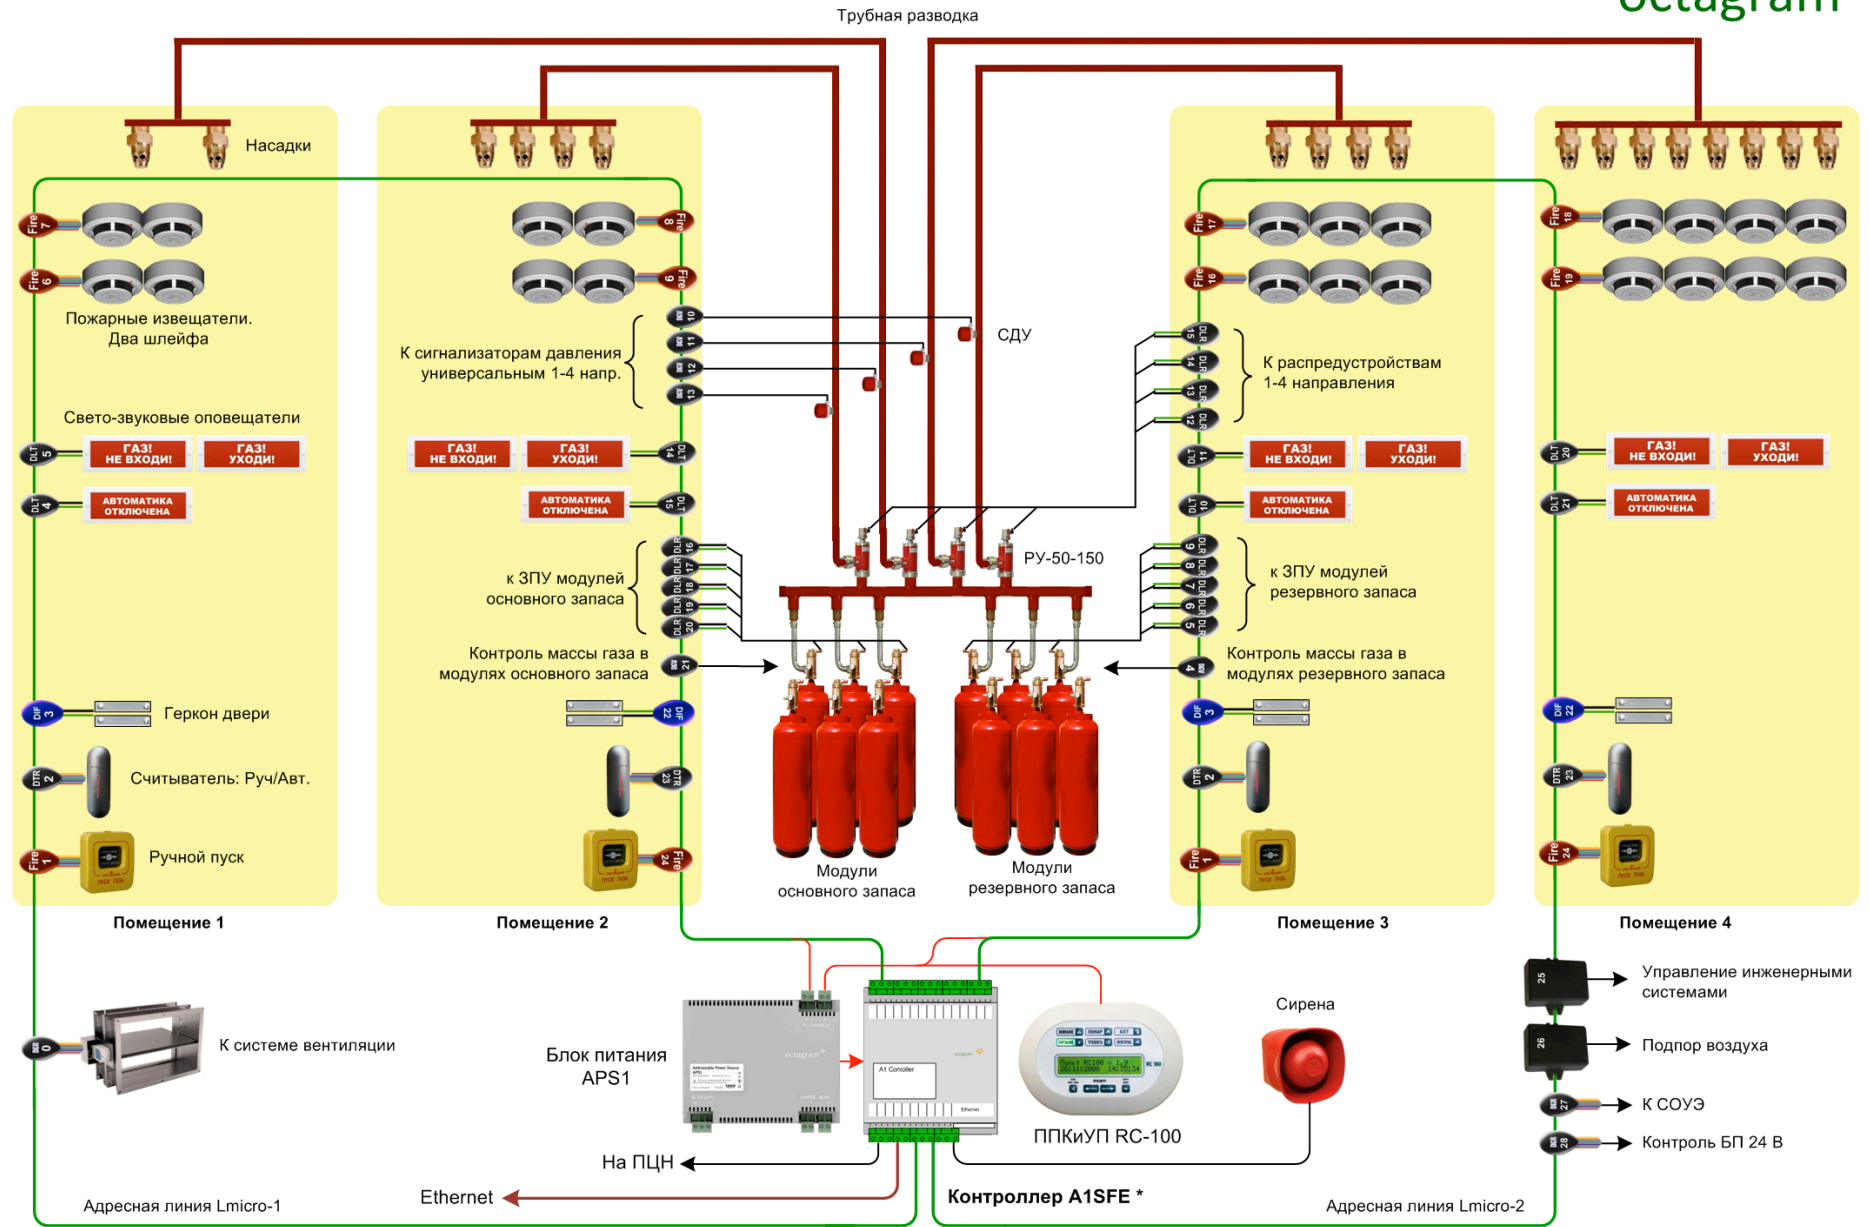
Трубная разводка

octagram

Насадки

Пожарные извещатели. Два шлейфа

Свето-звуковые оповещатели

ГАЗ! НЕ ВХОДИ!
ГАЗ! УХОДИ!
АВТОМАТИКА ОТКЛЮЧЕНА

Геркон двери

Считыватель: Руч/Авт.

Ручной пуск

Помещение 1

К сигнализаторам давления универсальным 1-4 напр.

СДУ

к ЗПУ модулей основного запаса

Контроль массы газа в модулях основного запаса

Помещение 2

РУ-50-150

Модули основного запаса

Модули резервного запаса

К распредустройствам 1-4 направления

к ЗПУ модулей резервного запаса

Контроль массы газа в модулях резервного запаса

Помещение 3

Помещение 4

Управление инженерными системами

Подпор воздуха

К СОУЭ

Контроль БП 24 В

К системе вентиляции

Блок питания APS1

Сирена

ППКиУП RC-100

На ПЦН

Ethernet

Контроллер A1SFE *

Адресная линия Lmicro-1

Адресная линия Lmicro-2